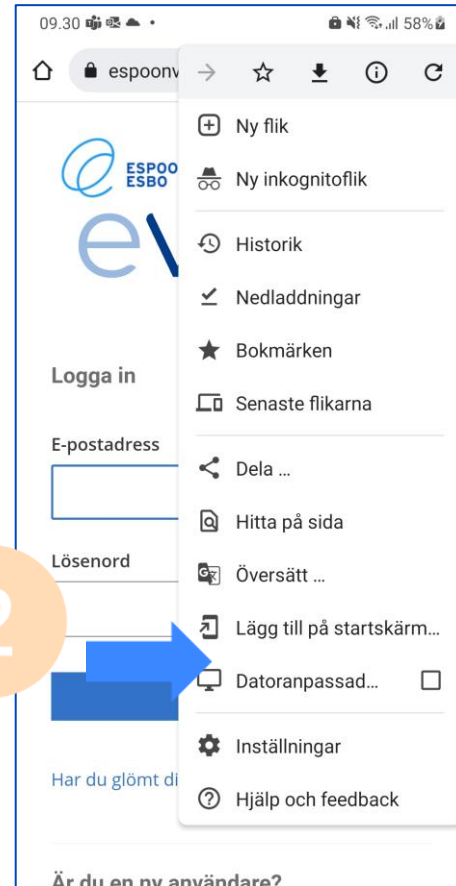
09.30
58%
espoonv

ESPOO
ESBO
ev

Logga in

E-postadress

Lösenord

Har du glömt di

Är du en ny användare?

Ny flik
Ny inkognitoflik
Historik
Nedladdningar
Bokmärken
Senaste flikarna
Dela ...
Hitta på sida
Översätt ...
Lägg till på startskärm...
Datoranpassad...
Inställningar
Hjälp och feedback